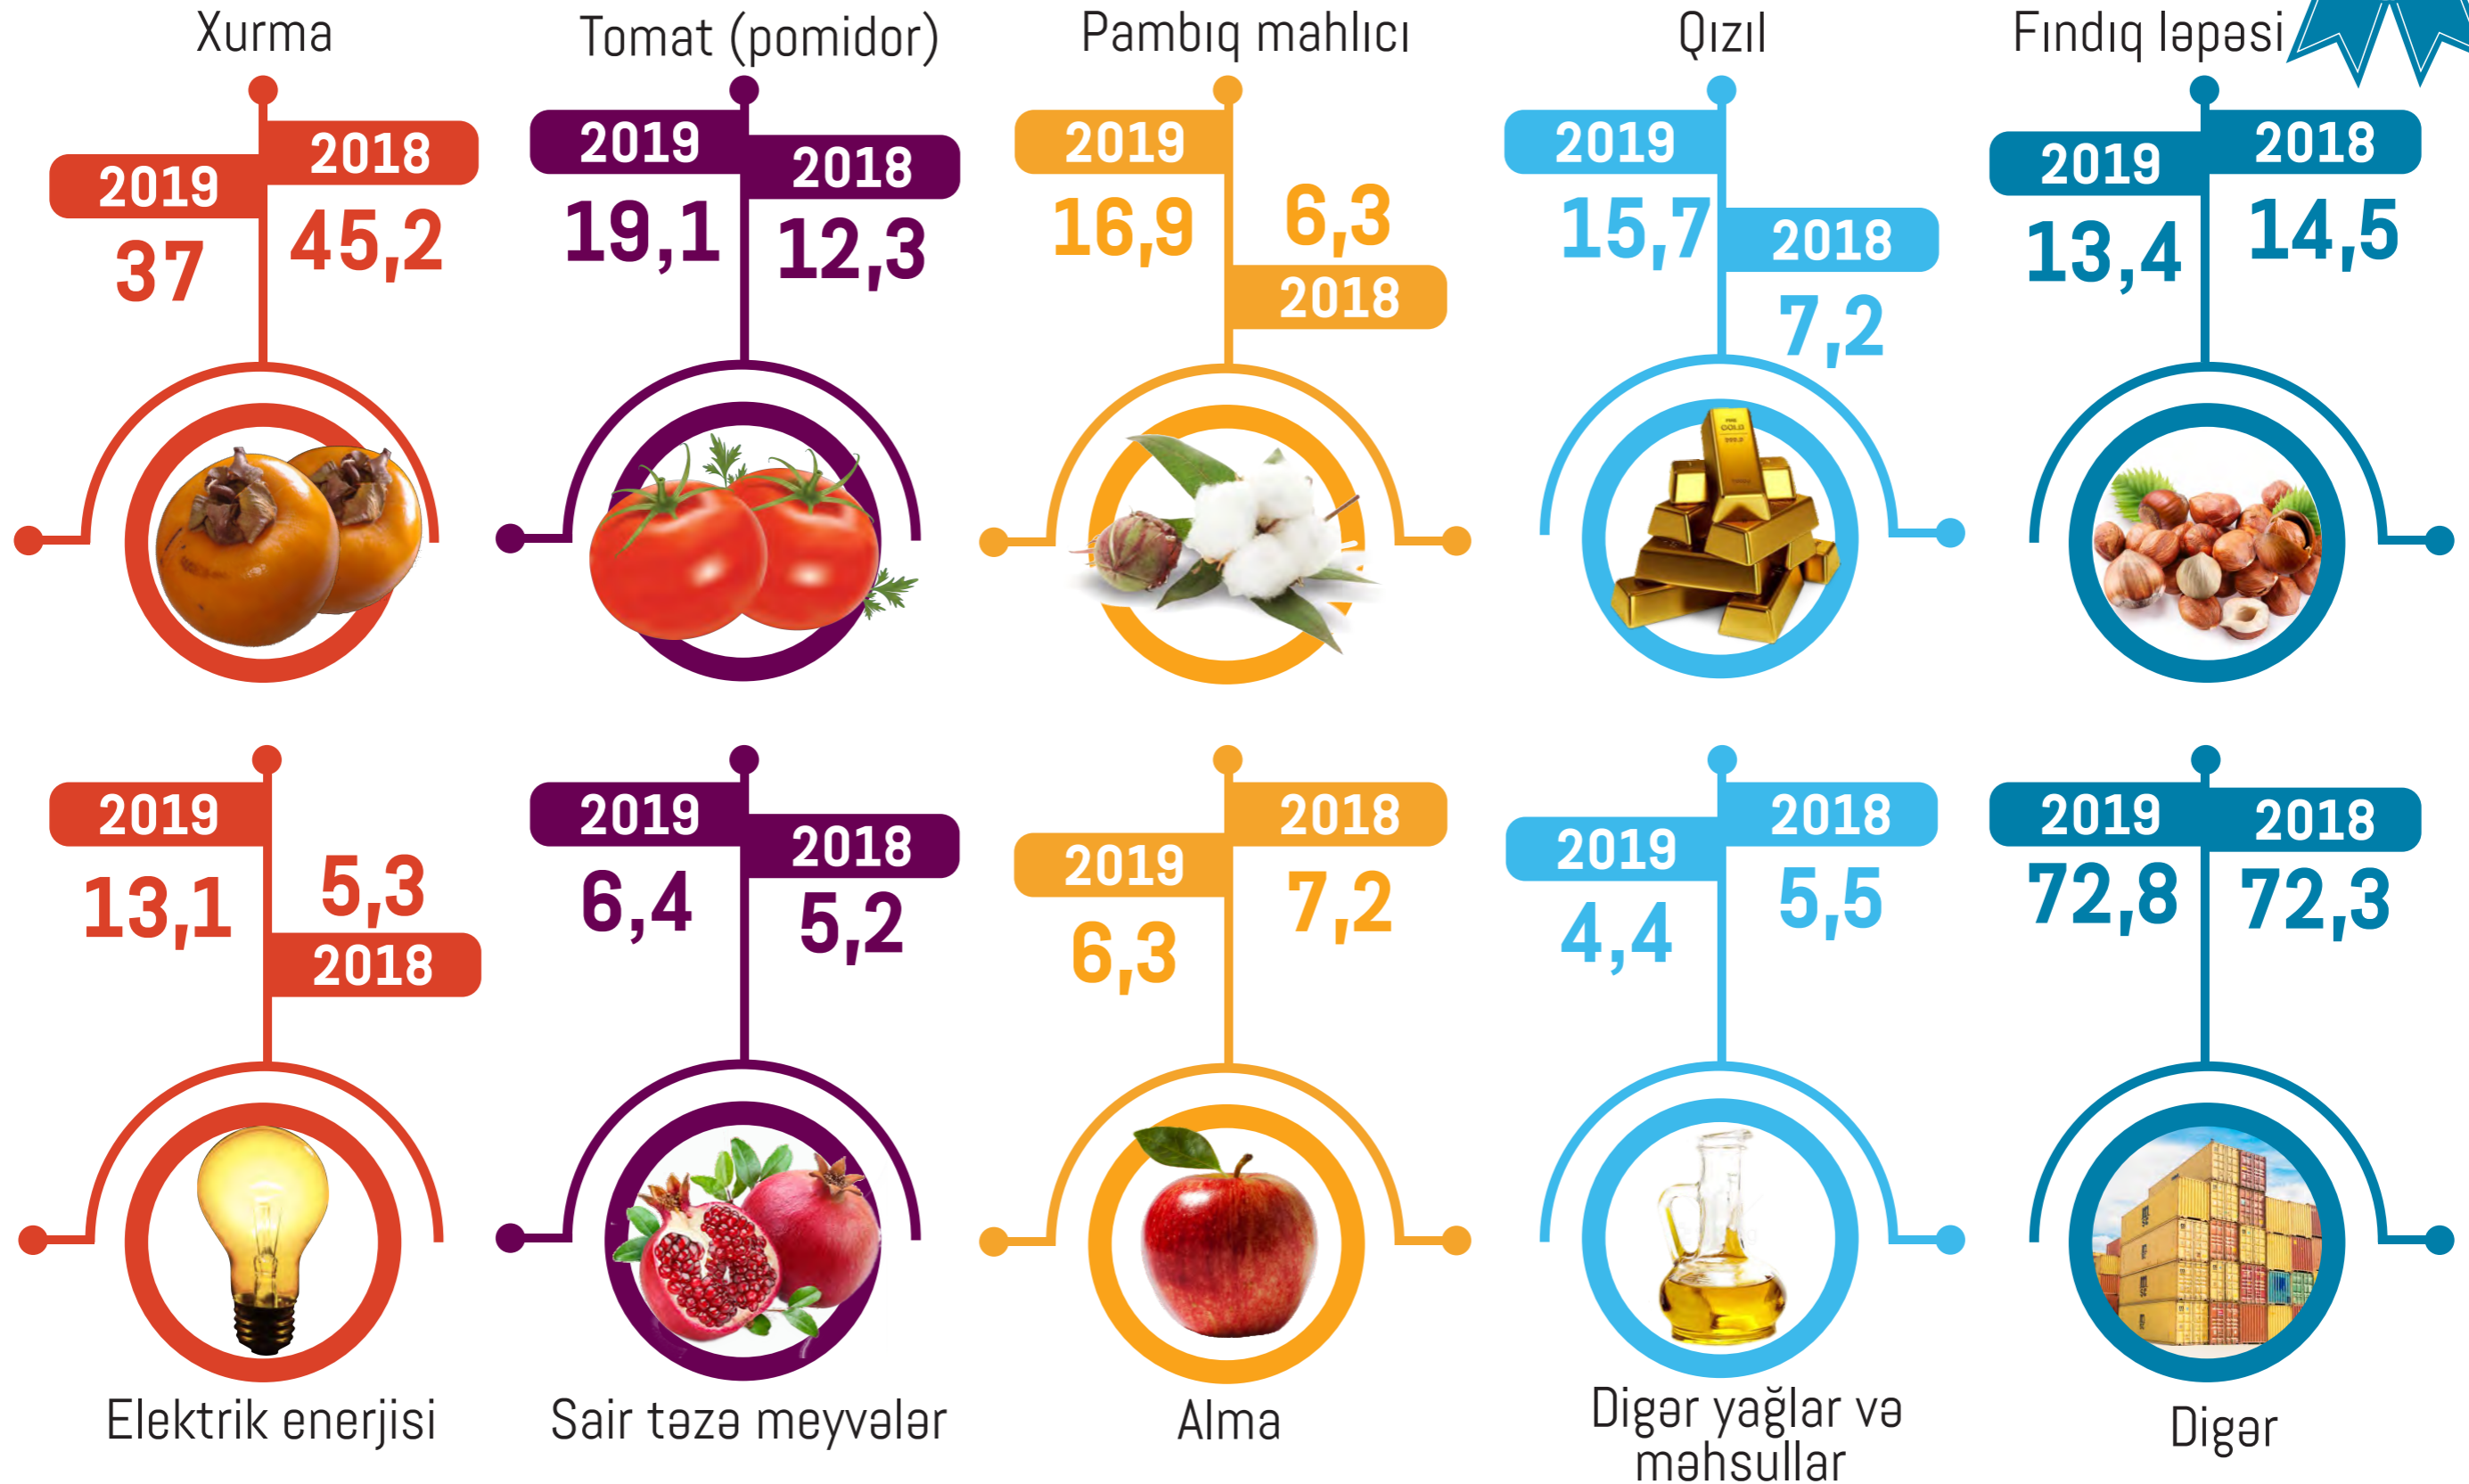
Xurma

2019
37

2018
45,2

Tomat (pomidor)

2019
19,1

2018
12,3

Pambıq mahlıcı

2019
16,9

6,3
2018

Qızıl

2019
15,7

2018
7,2

Fındıq ləpəsi

2019
13,4

2018
14,5

2019
13,1

5,3
2018

Elektrik enerjisi

2019
6,4

2018
5,2

Sair təzə meyvələr

2019
6,3

2018
7,2

Alma

2019
4,4

2018
5,5

Digər yağlar və məhsullar

2019
72,8

2018
72,3

Digər